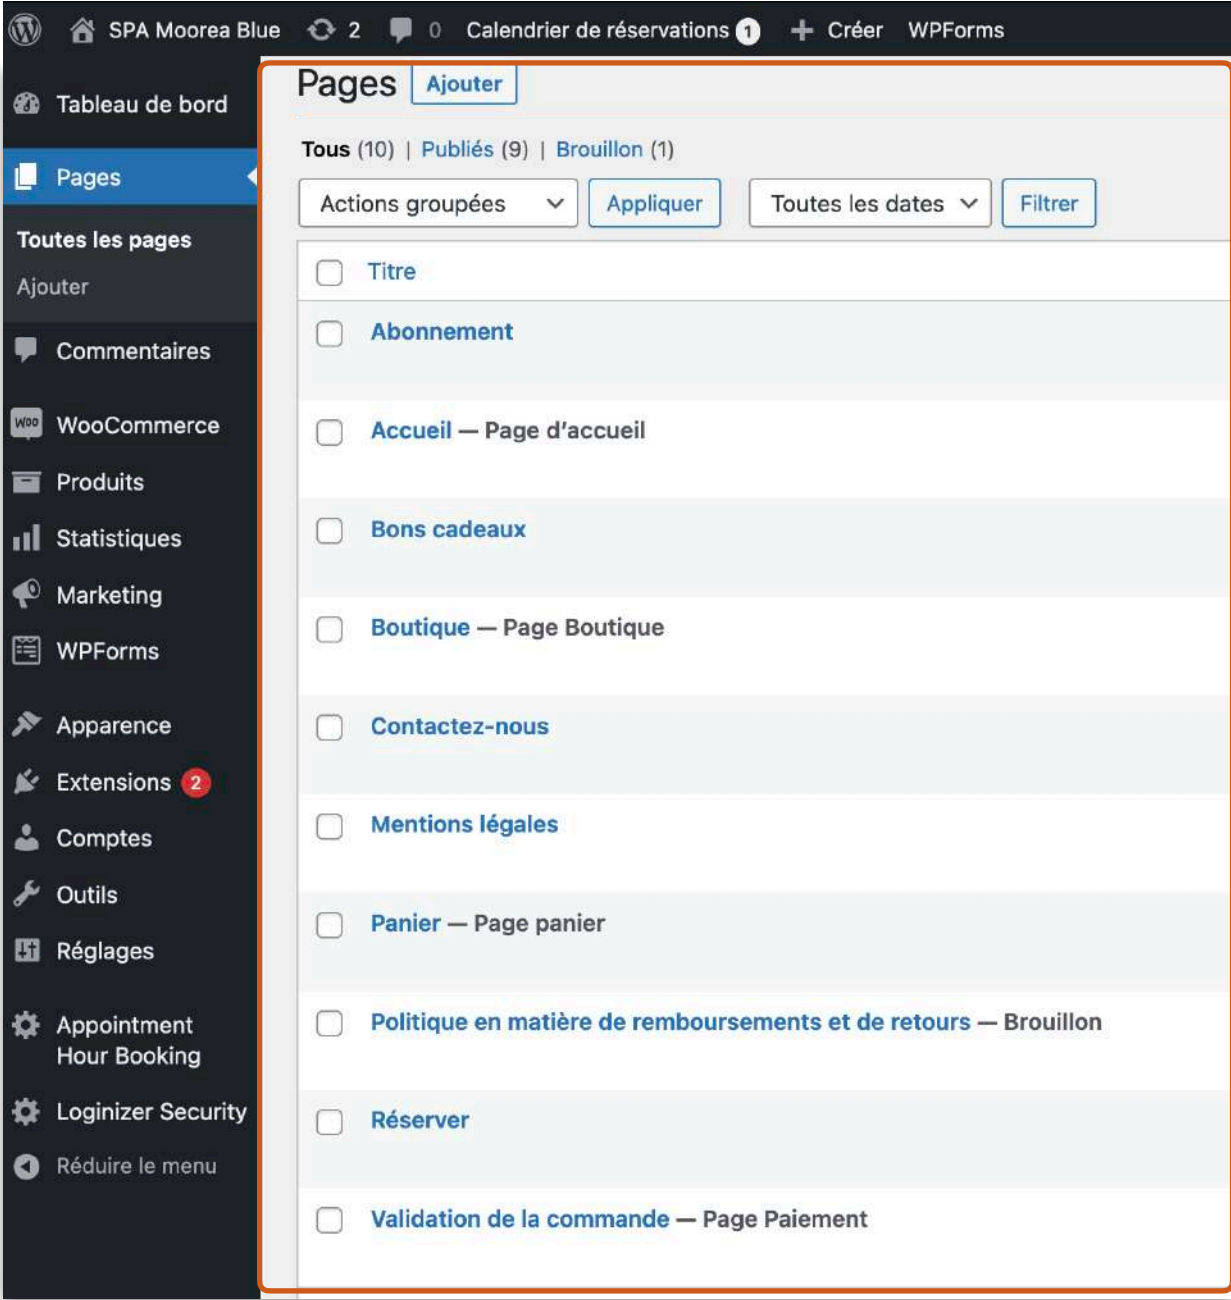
SPA Moorea Blue 2 0 Calendrier de réservations 1 + Créer WPForms

Tableau de bord
Pages
Toutes les pages
Ajouter
Commentaires
WooCommerce
Produits
Statistiques
Marketing
WPForms
Apparence
Extensions 2
Comptes
Outils
Réglages
Appointment Hour Booking
Loginizer Security
Réduire le menu

Pages Ajouter

Tous (10) | Publiés (9) | Brouillon (1)

Actions groupées Appliquer Toutes les dates Filtrer

Titre
Abonnement
Accueil — Page d'accueil
Bons cadeaux
Boutique — Page Boutique
Contactez-nous
Mentions légales
Panier — Page panier
Politique en matière de remboursements et de retours — Brouillon
Réserver
Validation de la commande — Page Paiement